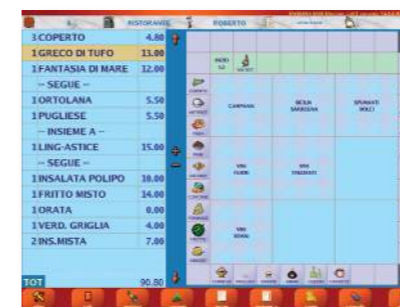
RISTORANTE ROBERTO

| | |
|---|---|
| 3 COPERTO | 4.80 |
| 1 GRECO DI TUFO | 11.00 |
| 1 FANTASIA DI MARE | 12.00 |
| -- SEGUE -- | |
| 1 ORTOLANA | 5.50 |
| 1 PUGLIESE | 5.50 |
| -- INSIEME A -- | |
| 1 LING-ASTICE | 15.00 |
| -- SEGUE -- | |
| 1 INSALATA POLIPO | 10.00 |
| 1 FRITTO MISTO | 14.00 |
| 1 ORATA | 0.00 |
| 1 VERD. GRIGLIA | 4.00 |
| 2 INS.MISTA | 7.00 |

TOT 90.80

CAMPANIA

SICILIA SARDEGNA

SPUMANTI DOLCI

VINI FUORI

VINI FRIZZANTI

VINI ROSSI